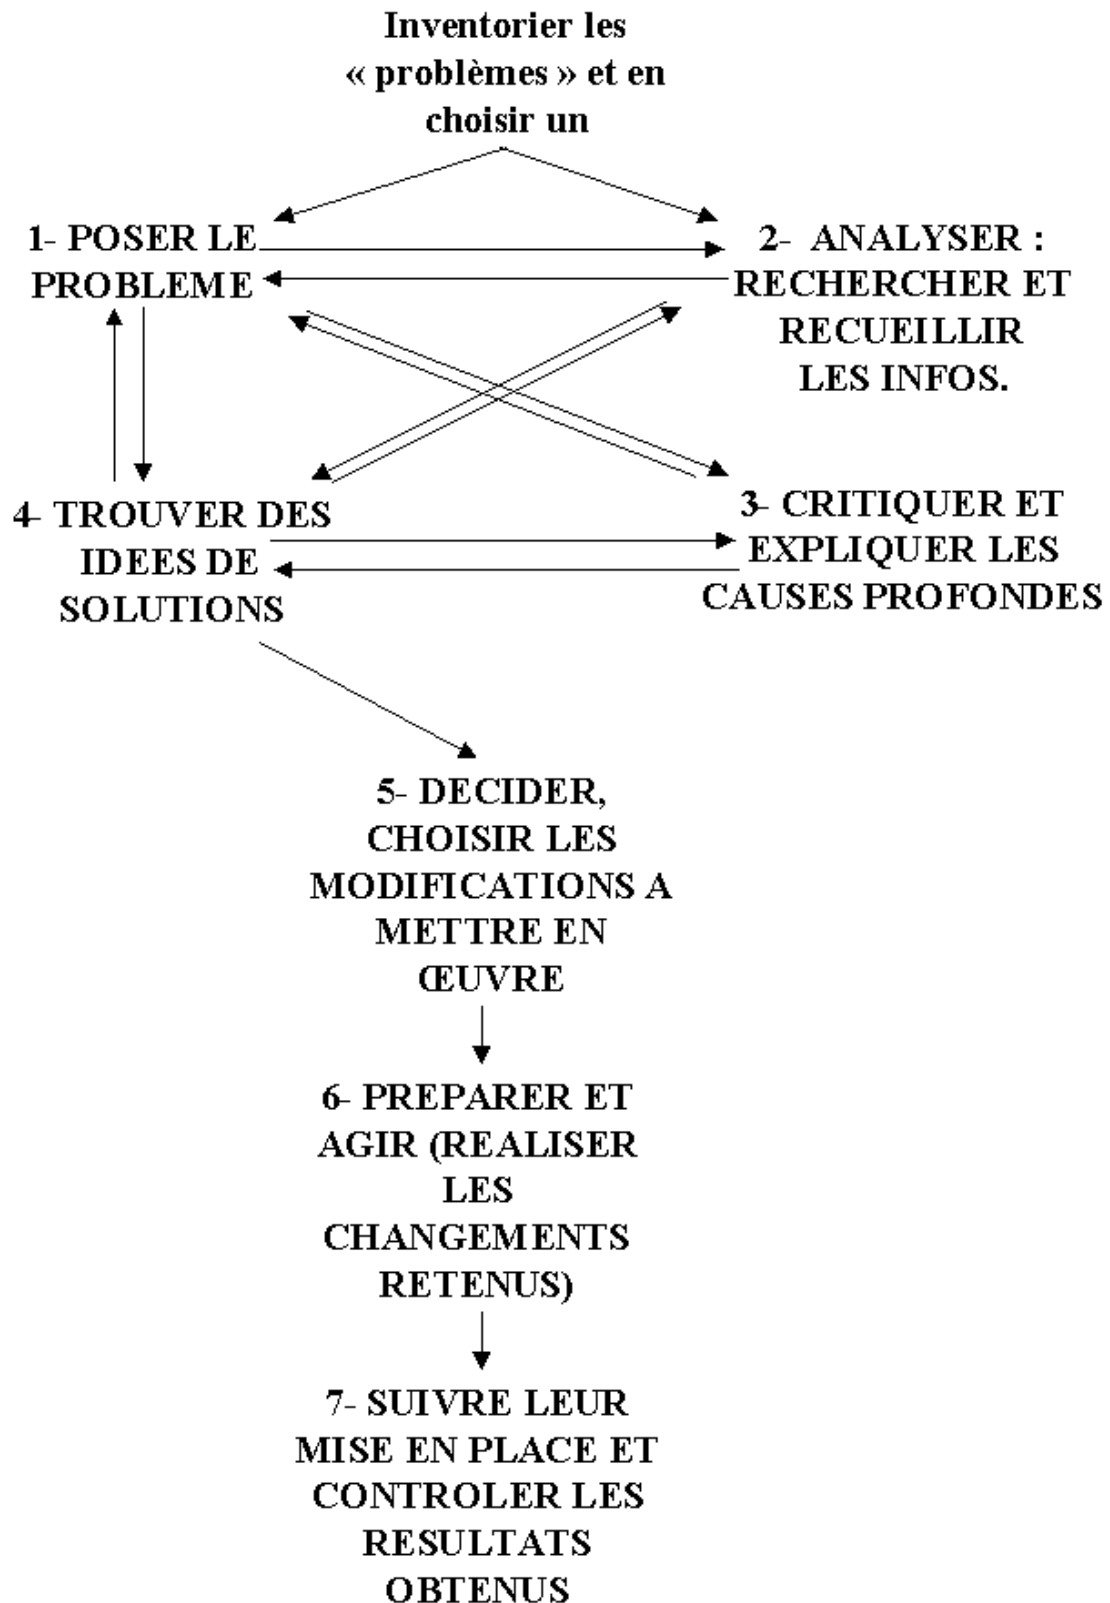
Inventorier les « problèmes » et en choisir un

1- POSER LE PROBLEME

2- ANALYSER : RECHERCHER ET RECUEILLIR LES INFOS.

4- TROUVER DES IDEES DE SOLUTIONS

3- CRITIQUER ET EXPLIQUER LES CAUSES PROFONDES

5- DECIDER, CHOISIR LES MODIFICATIONS A METTRE EN ŒUVRE

6- PREPARER ET AGIR (REALISER LES CHANGEMENTS RETENUS)

7- SUIVRE LEUR MISE EN PLACE ET CONTROLER LES RESULTATS OBTENUS